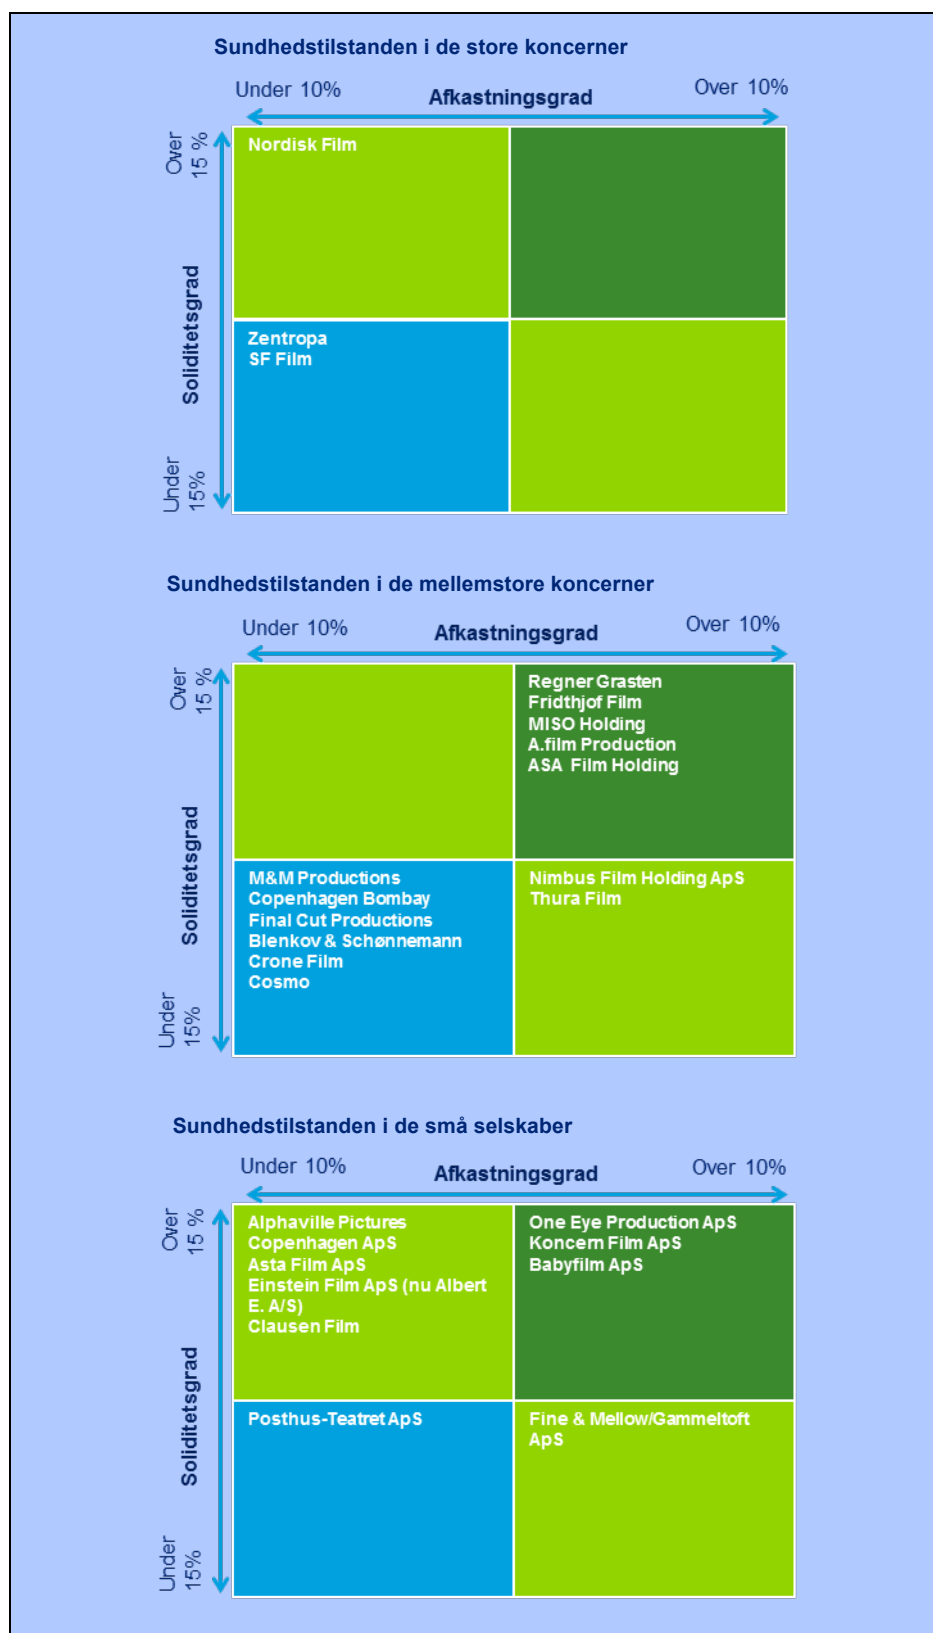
Sundhedstilstanden i de store koncerner

Under 10%

Afkastningsgrad

Over 10%

Over 15 %

Soliditetsgrad

Under 15%

| | |
|---|---|
| Nordisk Film | |
| Zentropa<br>SF Film | |

Sundhedstilstanden i de mellemstore koncerner

Under 10%

Afkastningsgrad

Over 10%

Over 15 %

Soliditetsgrad

Under 15%

| | |
|---|---|
| | Regner Grasten<br>Fridthjof Film<br>MISO Holding<br>A.film Production<br>ASA Film Holding |
| M&M Productions<br>Copenhagen Bombay<br>Final Cut Productions<br>Blenkov & Schønnemann<br>Crone Film<br>Cosmo | Nimbus Film Holding ApS<br>Thura Film |

Sundhedstilstanden i de små selskaber

Under 10%

Afkastningsgrad

Over 10%

Over 15 %

Soliditetsgrad

Under 15%

| | |
|---|---|
| Alphaville Pictures<br>Copenhagen ApS<br>Asta Film ApS<br>Einstein Film ApS (nu Albert E. A/S)<br>Clausen Film | One Eye Production ApS<br>Koncern Film ApS<br>Babyfilm ApS |
| Posthus-Teatret ApS | Fine & Mellow/Gammeltoft ApS |